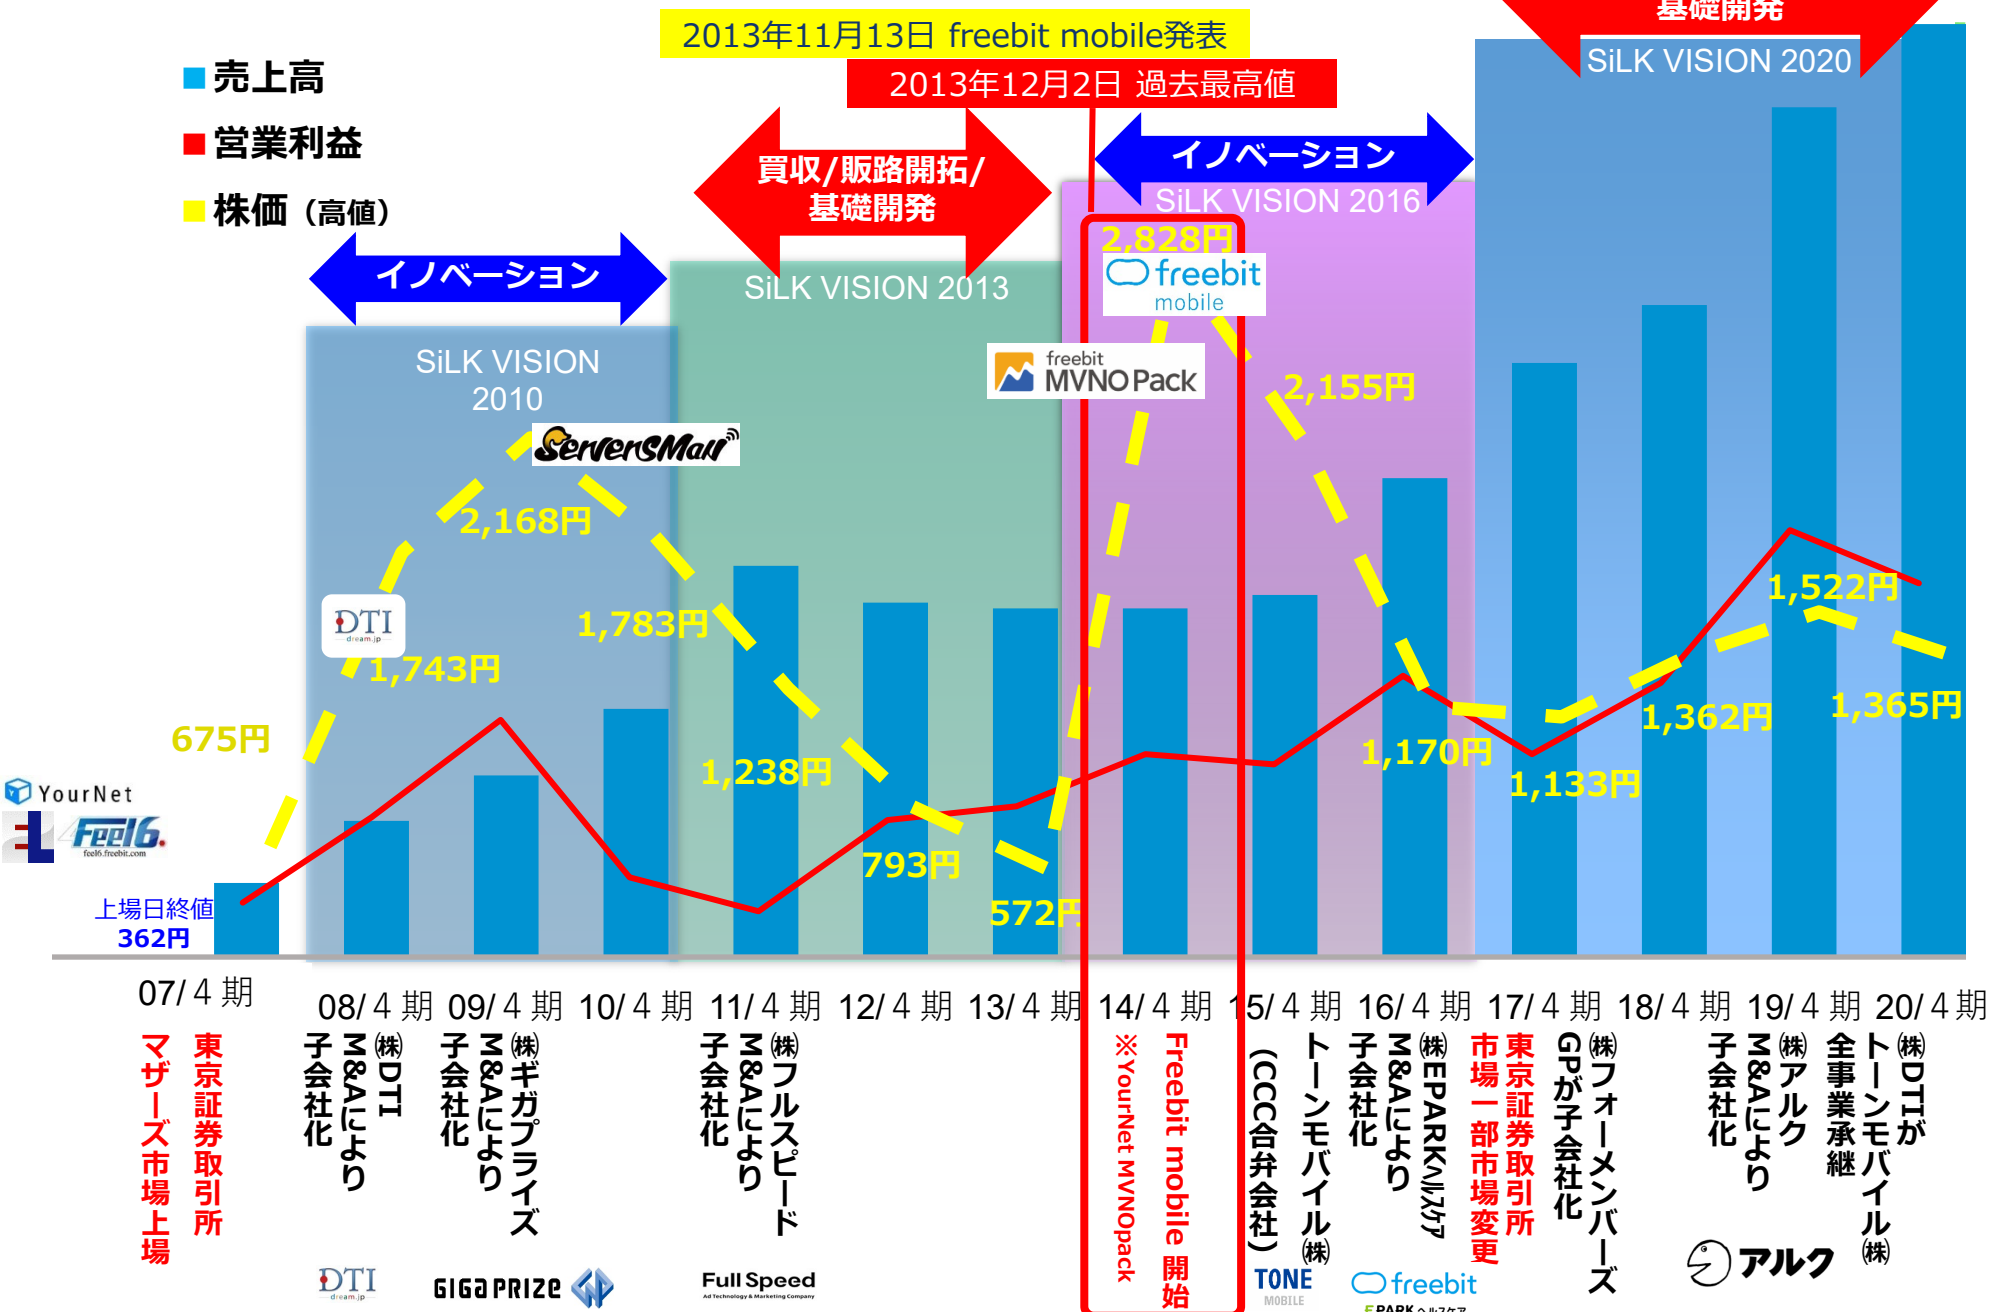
基礎開発
SiLK VISION 2020
2013年11月13日 freebit mobile発表
2013年12月2日 過去最高値
■売上高
■営業利益
■株価（高値）
イノベーション
SiLK VISION 2016
買収/販路開拓/基礎開発
イノベーション
SiLK VISION 2013
SiLK VISION 2010
2,828円
freebit mobile
freebit MVNO Pack
ServersMan
2,168円
2,155円
DTI dream.jp
1,783円
1,743円
1,522円
675円
1,362円
1,365円
1,238円
1,170円
1,133円
YourNet
Feel6 feel6.freebit.com
793円
572円
上場日終値
362円
07/4期
08/4期
09/4期
10/4期
11/4期
12/4期
13/4期
14/4期
15/4期
16/4期
17/4期
18/4期
19/4期
20/4期
東京証券取引所マザーズ市場上場
㈱DTI M&Aにより子会社化
㈱ギガプライズ M&Aにより子会社化
㈱フルスピード M&Aにより子会社化
Freebit mobile 開始
※YourNet MVNOpack
トーンモバイル㈱（CCC合弁会社）
㈱EPARKヘルスケア M&Aにより子会社化
東京証券取引所市場一部市場変更
㈱フォーメンバーズ GPが子会社化
㈱アルク M&Aにより子会社化
㈱DTIがトーンモバイル㈱全事業承継
DTI dream.jp
GIGAPRIZE
Full Speed
TONE MOBILE
freebit
EPARK ヘルスケア
アルク